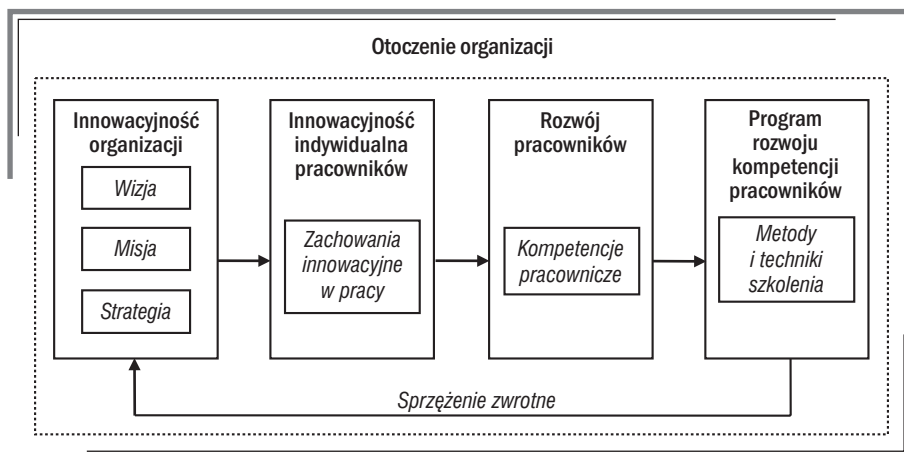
Otoczenie organizacji

Innowacyjność organizacji

Wizja

Misja

Strategia

Innowacyjność indywidualna pracowników

Zachowania innowacyjne w pracy

Rozwój pracowników

Kompetencje pracownicze

Program rozwoju kompetencji pracowników

Metody i techniki szkolenia

Sprzężenie zwrotne